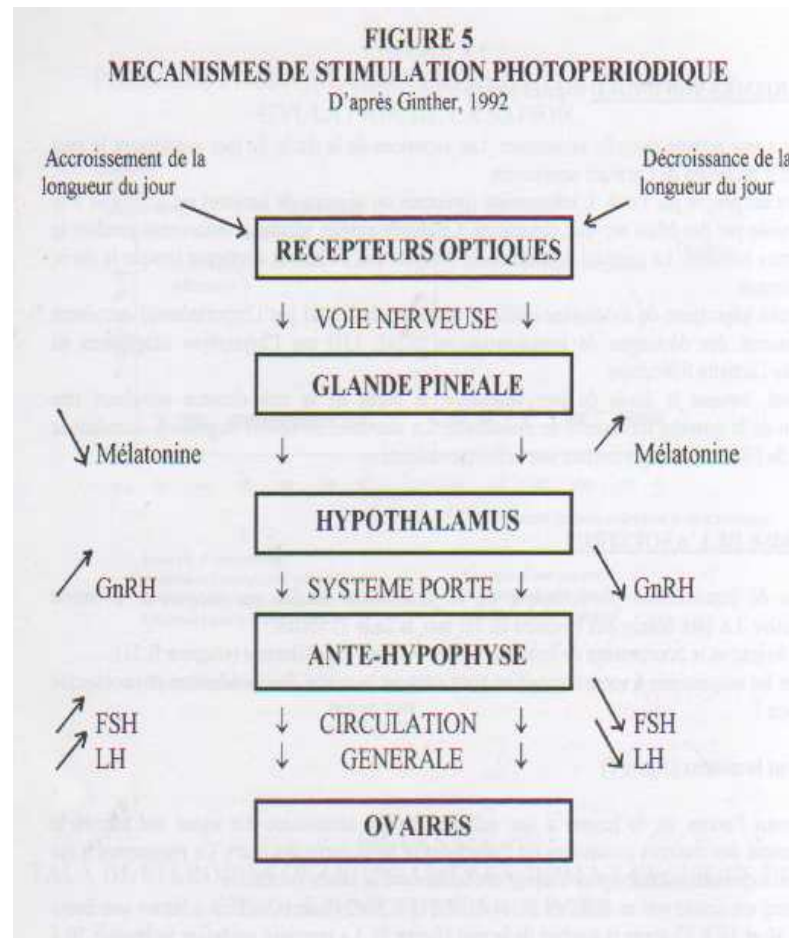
FIGURE 5
MECANISMES DE STIMULATION PHOTOPERIODIQUE
D'après Ginther, 1992

Accroissement de la longueur du jour

Décroissance de la longueur du jour

RECEPTEURS OPTIQUES

VOIE NERVEUSE

GLANDE PINEALE

Mélatonine

Mélatonine

HYPOTHALAMUS

GnRH

SYSTEME PORTE

GnRH

ANTE-HYPOPHYSE

FSH
LH

CIRCULATION
GENERALE

FSH
LH

OVAIRES